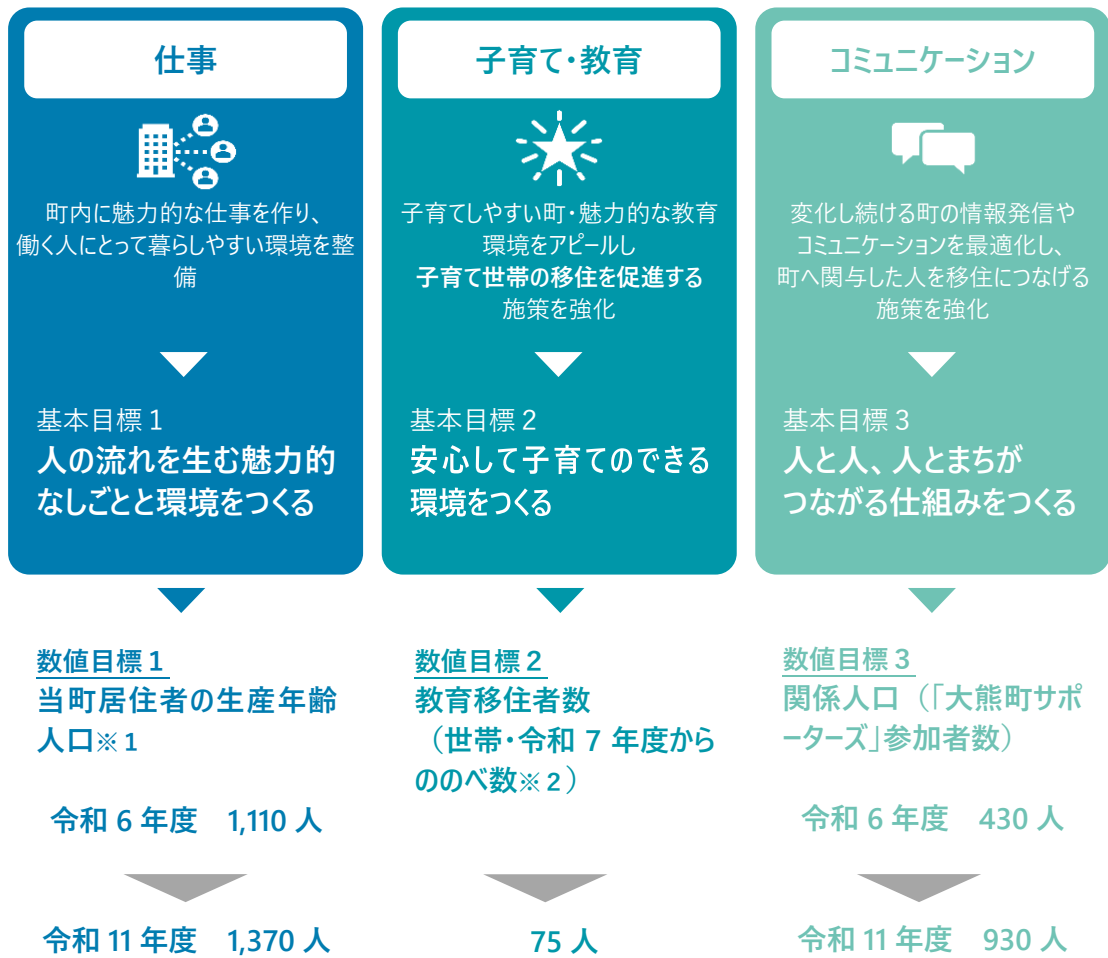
仕事

町内に魅力的な仕事を作り、働く人にとって暮らしやすい環境を整備

基本目標 1
人の流れを生む魅力的なしごとと環境をつくる

数値目標 1
当町居住者の生産年齢人口※1

令和 6 年度　1,110 人

令和 11 年度　1,370 人

子育て・教育

子育てしやすい町・魅力的な教育環境をアピールし
子育て世帯の移住を促進する
施策を強化

基本目標 2
安心して子育てのできる環境をつくる

数値目標 2
教育移住者数
（世帯・令和 7 年度からののべ数※2）

75 人

コミュニケーション

変化し続ける町の情報発信やコミュニケーションを最適化し、町へ関与した人を移住につなげる施策を強化

基本目標 3
人と人、人とまちがつながる仕組みをつくる

数値目標 3
関係人口（「大熊町サポーターズ」参加者数）

令和 6 年度　430 人

令和 11 年度　930 人